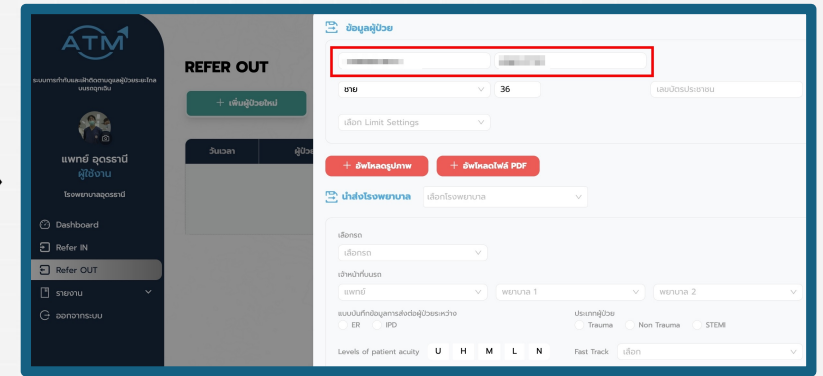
ATM

ระบบการกำกับและติดตามดูแลผู้ป่วยระยะไกล บนรถฉุกเฉิน

แพทย์ อุดรธานี
ผู้ใช้งาน
โรงพยาบาลอุดรธานี

Dashboard
Refer IN
Refer OUT
รายงาน
ออกจากระบบ

REFER OUT

+ เพิ่มผู้ป่วยใหม่

วันเวลา | ผู้ป่วย

ข้อมูลผู้ป่วย

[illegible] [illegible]

ชาย
36
เลขบัตรประชาชน

เลือก Limit Settings

+ อัพโหลดรูปภาพ
+ อัพโหลดไฟล์ PDF

นำส่งโรงพยาบาล
เลือกโรงพยาบาล

เลือกรถ
เลือกรถ

เจ้าหน้าที่บนรถ
แพทย์
พยาบาล 1
พยาบาล 2

แบบบันทึกข้อมูลการส่งต่อผู้ป่วยระหว่าง
ER
IPD

ประเภทผู้ป่วย
Trauma
Non Trauma
STEMI

Levels of patient acuity
U H M L N

Fast Track
เลือก